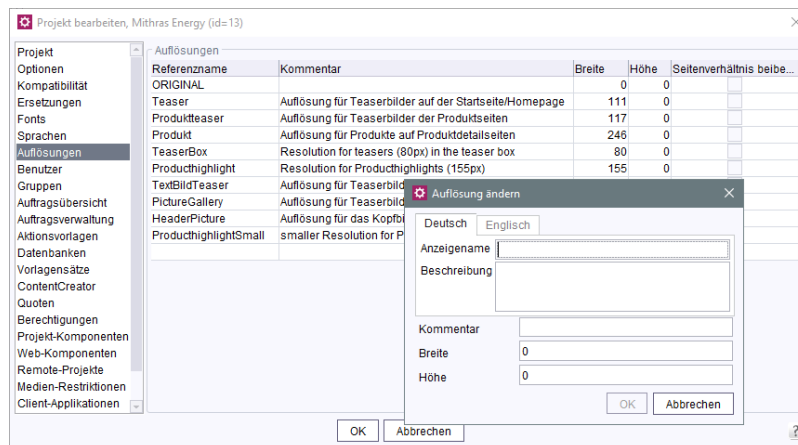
Projekt bearbeiten, Mithras Energy (id=13)

Projekt
Optionen
Kompatibilität
Ersetzungen
Fonts
Sprachen
Auflösungen
Benutzer
Gruppen
Auftragsübersicht
Auftragsverwaltung
Aktionsvorlagen
Datenbanken
Vorlagensätze
ContentCreator
Quoten
Berechtigungen
Projekt-Komponenten
Web-Komponenten
Remote-Projekte
Medien-Restriktionen
Client-Applikationen

Auflösungen

| Referenzname | Kommentar | Breite | Höhe | Seitenverhältnis beibe... |
|---|---|---|---|---|
| ORIGINAL | | 0 | 0 | |
| Teaser | Auflösung für Teaserbilder auf der Startseite/Homepage | 111 | 0 | |
| Produktteaser | Auflösung für Teaserbilder der Produktseiten | 117 | 0 | |
| Produkt | Auflösung für Produkte auf Produktdetailseiten | 246 | 0 | |
| TeaserBox | Resolution for teasers (80px) in the teaser box | 80 | 0 | |
| Producthighlight | Resolution for Producthighlights (155px) | 155 | 0 | |
| TextBildTeaser | Auflösung für Teaserbild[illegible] | | | |
| PictureGallery | Auflösung für Teaserbild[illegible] | | | |
| HeaderPicture | Auflösung für das Kopfbi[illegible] | | | |
| ProducthighlightSmall | smaller Resolution for P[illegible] | | | |

Auflösung ändern

Deutsch
Englisch
Anzeigename
Beschreibung
Kommentar
Breite 0
Höhe 0
OK
Abbrechen

OK
Abbrechen